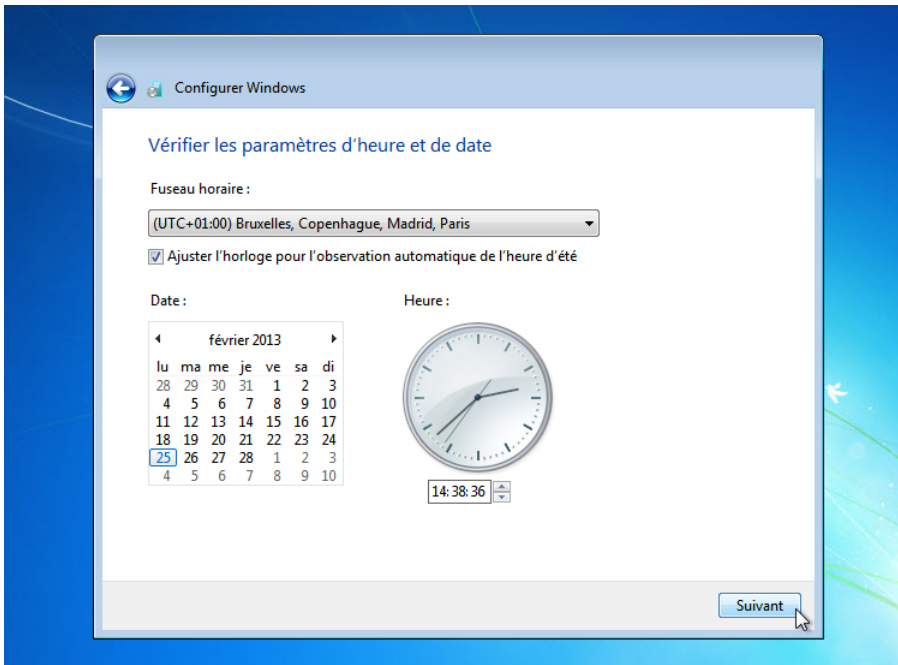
Configurer Windows

Vérifier les paramètres d'heure et de date

Fuseau horaire :

(UTC+01:00) Bruxelles, Copenhague, Madrid, Paris

Ajuster l'horloge pour l'observation automatique de l'heure d'été

Date :

février 2013

| lu | ma | me | je | ve | sa | di |
|---|---|---|---|---|---|---|
| 28 | 29 | 30 | 31 | 1 | 2 | 3 |
| 4 | 5 | 6 | 7 | 8 | 9 | 10 |
| 11 | 12 | 13 | 14 | 15 | 16 | 17 |
| 18 | 19 | 20 | 21 | 22 | 23 | 24 |
| 25 | 26 | 27 | 28 | 1 | 2 | 3 |
| 4 | 5 | 6 | 7 | 8 | 9 | 10 |

Heure :

14:38:36

Suivant